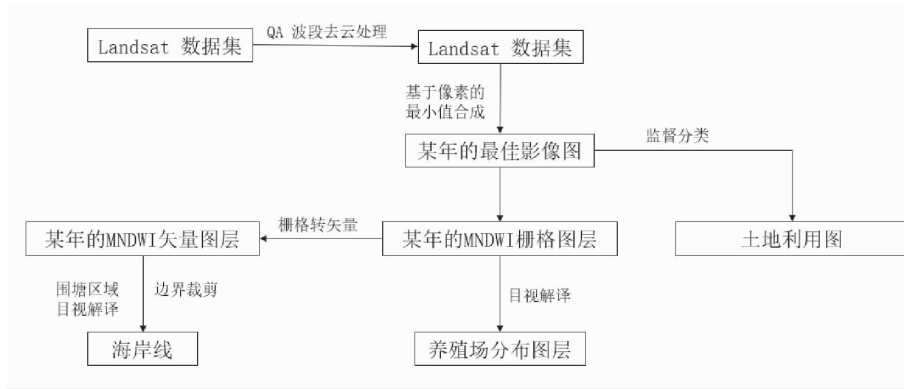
Landsat 数据集

QA 波段去云处理

Landsat 数据集

基于像素的
最小值合成

某年的最佳影像图

监督分类

土地利用图

栅格转矢量

某年的MNDWI矢量图层

某年的MNDWI栅格图层

围塘区域
目视解译

边界裁剪

海岸线

目视解译

养殖场分布图层